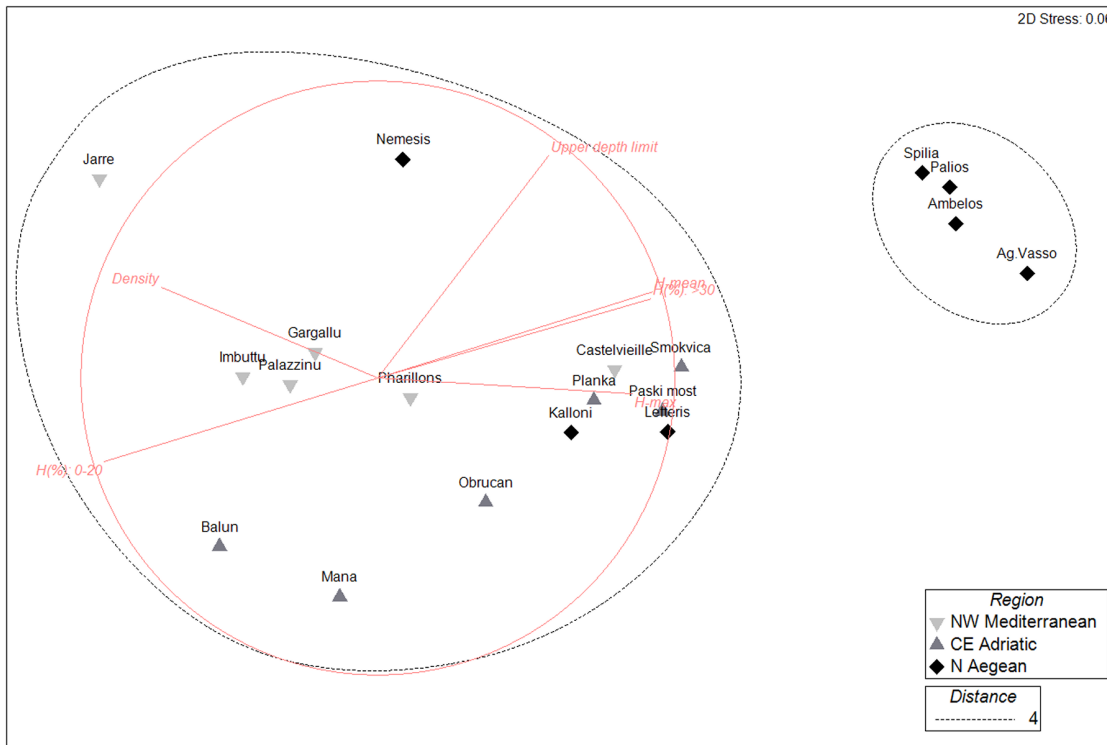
2D Stress: 0.0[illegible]

Nemesis

Upper depth limit

Jarre

Spilia

Palios

Ambelos

Ag.Vasso

Density

H mean

H(%): >30

Gargallu

Imbuttu

Palazzinu

Castelvieille

Smokvica

Pharillons

Planka

Paski most

H max

Kalloni

Lefteris

H(%): 0-20

Obrucan

Balun

Mana

Region

NW Mediterranean

CE Adriatic

N Aegean

Distance

4